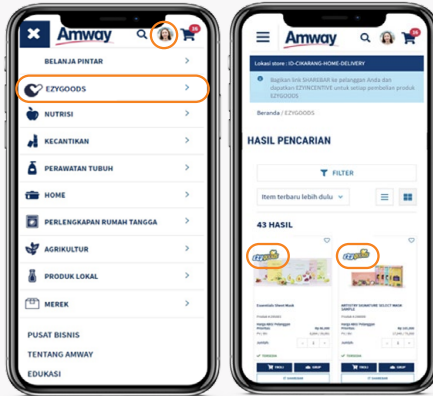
Amway

BELANJA PINTAR

EZYGOODS

NUTRISI

KECANTIKAN

PERAWATAN TUBUH

HOME

PERLENGKAPAN RUMAH TANGGA

AGRIKULTUR

PRODUK LOKAL

MEREK

PUSAT BISNIS

TENTANG AMWAY

EDUKASI

Amway

Lokasi store : IO-CIKARANG-HOME-DELIVERY

Bagikan link SHAREBAR ke pelanggan Anda dan dapatkan EZYINCENTIVE untuk setiap pembelian produk EZYGOODS

Beranda / EZYGOODS

HASIL PENCARIAN

FILTER

Item terbaru lebih dulu

43 HASIL

ezygoods

ezygoods

Essentials Sheet Mask

ARTISTRY SIGNATURE SELECT MASK SAMPLE

BELI

BELI